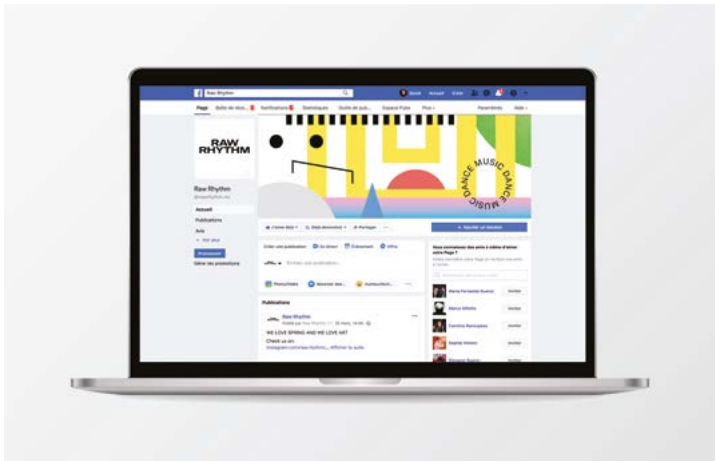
Raw Rhythm

Accueil Créer

Page Boîte de réce... Notifications Statistiques Outils de pub... Espace Pubs Plus ▾ Paramètres Aide ▾

RAW RHYTHM

Raw Rhythm
@rawrhythm.ws

Accueil
Publications
Avis
Voir plus

Promouvoir
Gérer les promotions

DANCE MUSIC DANCE MUSIC

J'aime déjà ▾ Déjà abonné(e) ▾ Partager ...

+ Ajouter un bouton

Créer une publication En direct Évènement Offre

Écrivez une publication...

Photo/vidéo Recevoir des... Humeur/Acti... ...

Vous connaissez des amis à même d'aimer votre Page ?

Invitez des amis

Marie Fernande Suarez Inviter
Marco Alfieho Inviter
Carolina Rancopaia Inviter
Sophie Hinnon Inviter
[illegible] Inviter

Publications

Raw Rhythm
Publié par Raw Rhythm · 25 mars, 14:00

WE LOVE SPRING AND WE LOVE ART
Check us on:
instagram.com/raw rhythm/... Afficher la suite